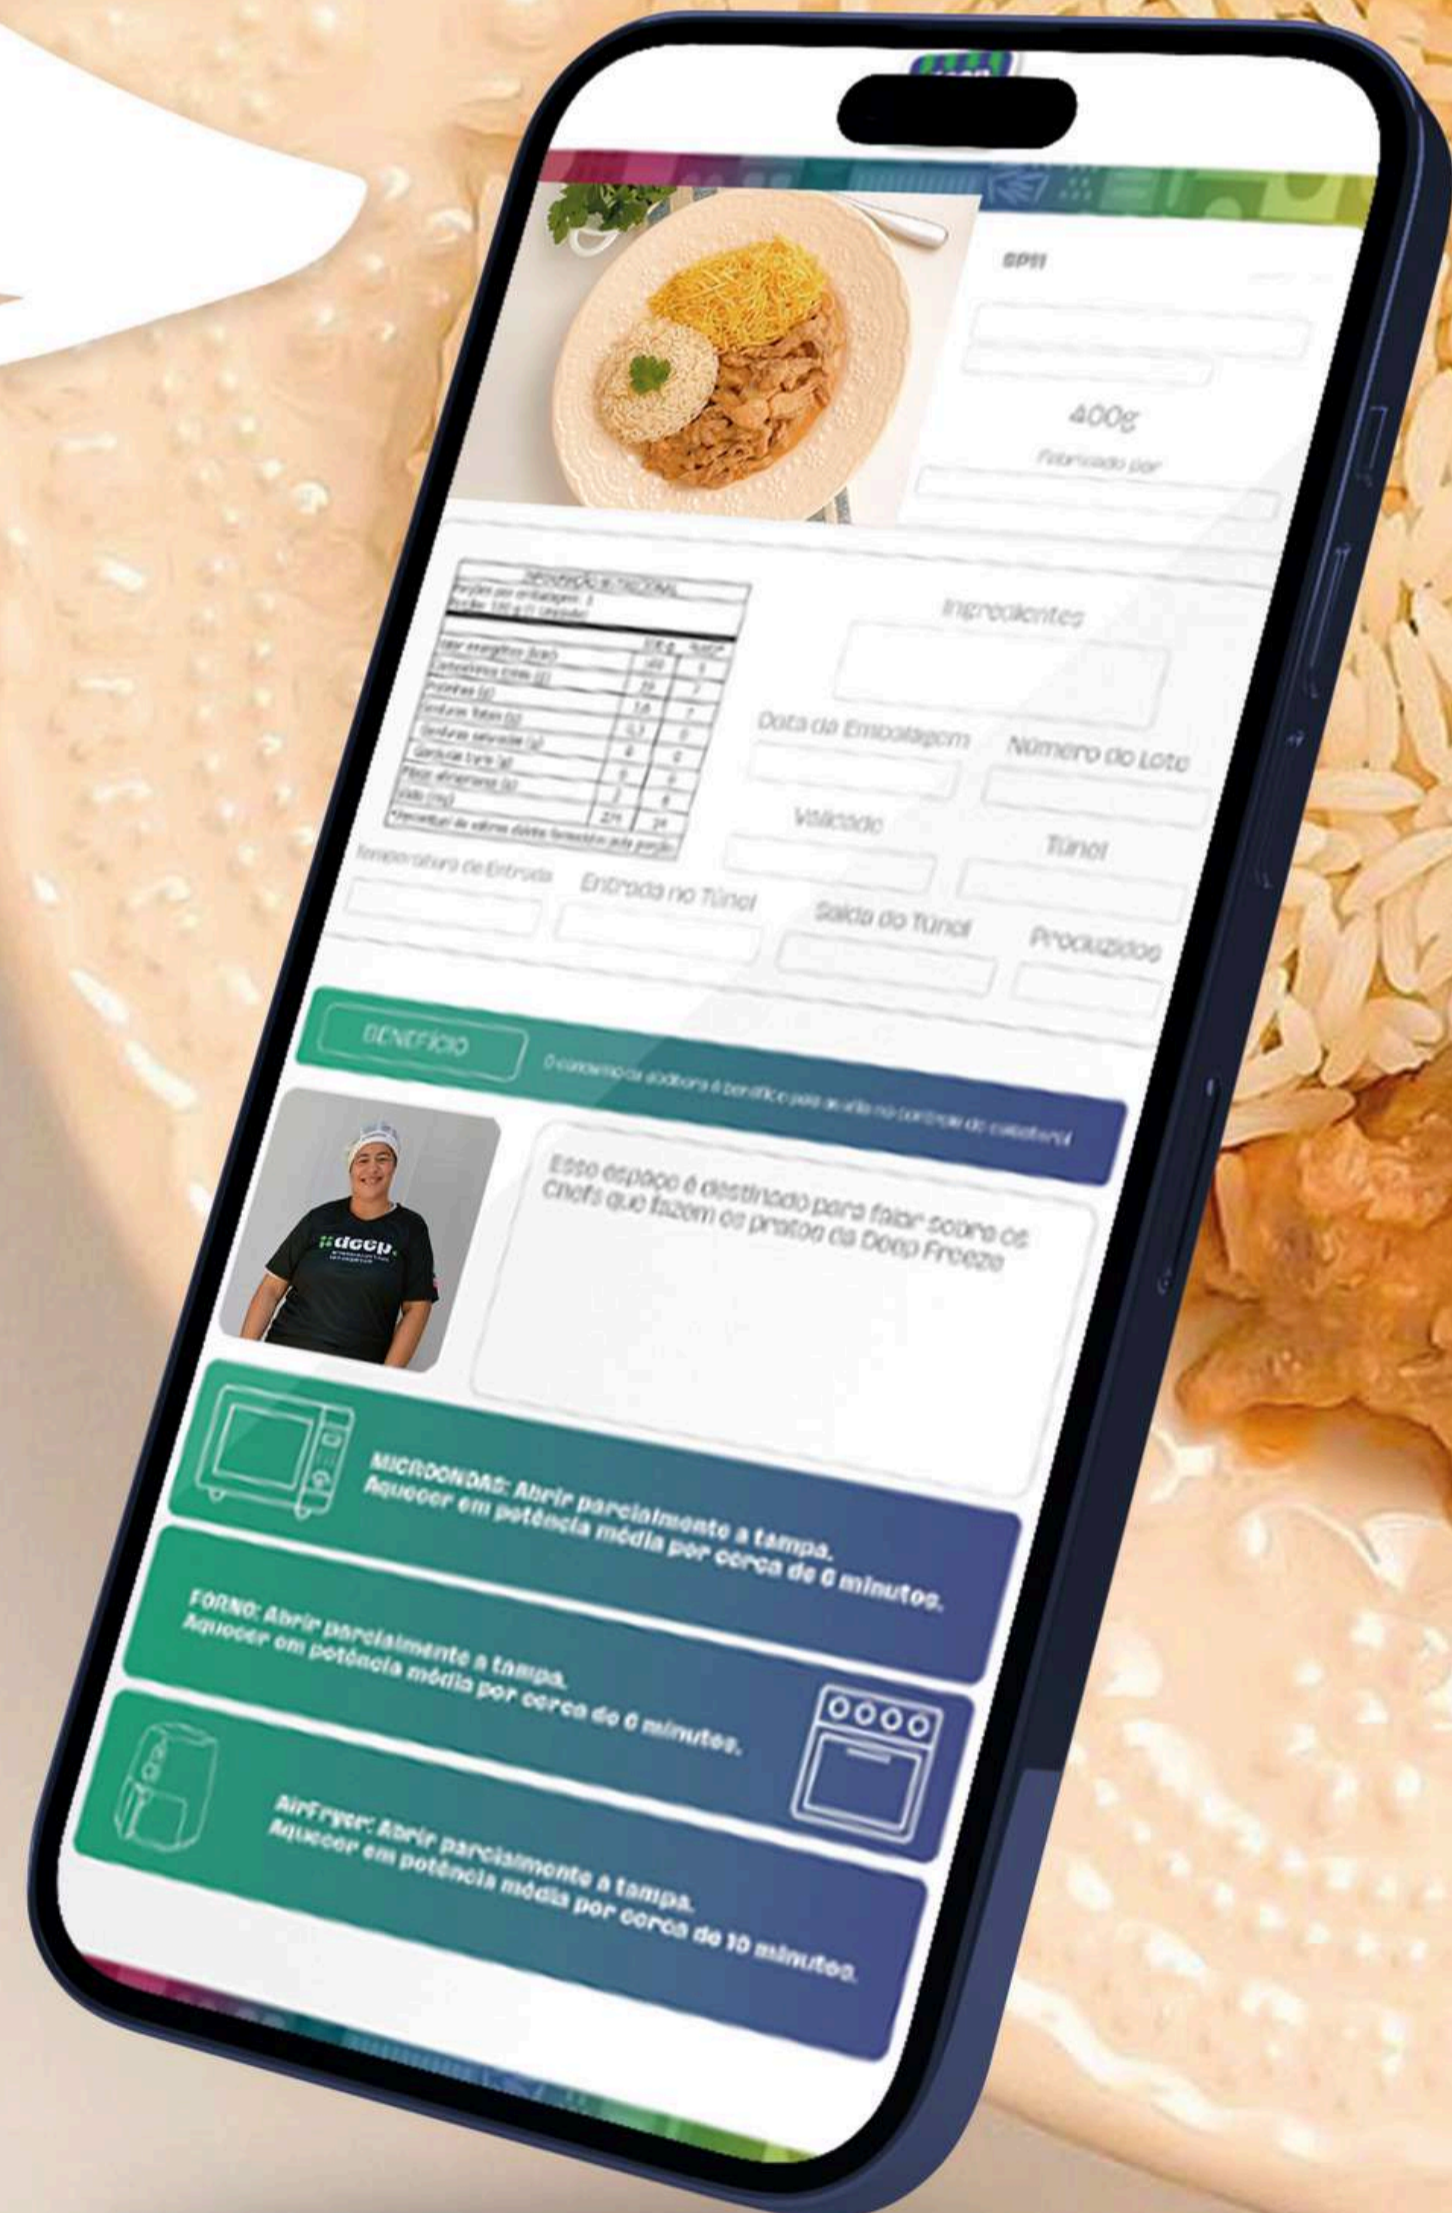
SP11

400g

Fabricado por

INFORMAÇÃO NUTRICIONAL
Porções por embalagem: 1
Porção: 100 g (1 Unidade)

| | 100 g | %VD* |
|---|---|---|
| Valor energético (kcal) | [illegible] | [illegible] |
| Carboidratos totais (g) | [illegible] | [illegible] |
| Proteínas (g) | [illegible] | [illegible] |
| Gorduras Totais (g) | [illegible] | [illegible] |
| Gorduras saturadas (g) | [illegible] | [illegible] |
| Gorduras trans (g) | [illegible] | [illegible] |
| Fibra alimentar (g) | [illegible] | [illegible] |
| Sódio (mg) | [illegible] | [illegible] |

*Percentual de valores diários fornecidos pela porção

Ingredientes

Data da Embalagem

Número do Lote

Validade

Túnel

Temperatura de Entrada

Entrada no Túnel

Saída do Túnel

Produzidos

BENEFÍCIO

O consumo da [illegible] é benéfico para auxiliar no controle do colesterol

deep

Esse espaço é destinado para falar sobre os Chefs que fazem os pratos da Deep Freeze

MICROONDAS: Abrir parcialmente a tampa. Aquecer em potência média por cerca de 6 minutos.

FORNO: Abrir parcialmente a tampa. Aquecer em potência média por cerca de 6 minutos.

AirFryer: Abrir parcialmente a tampa. Aquecer em potência média por cerca de 10 minutos.